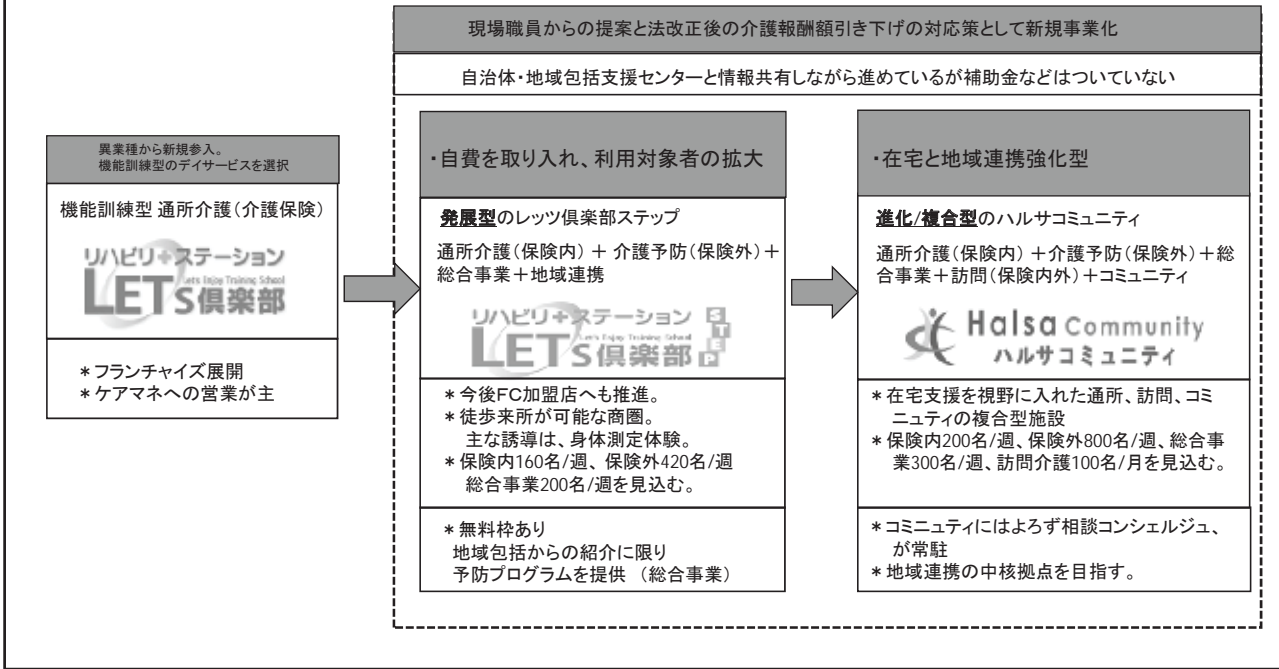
現場職員からの提案と法改正後の介護報酬額引き下げの対応策として新規事業化

自治体・地域包括支援センターと情報共有しながら進めているが補助金などはついていない

異業種から新規参入。
機能訓練型のデイサービスを選択

機能訓練型 通所介護（介護保険）

リハビリ+ステーション
Let's Enjoy Training School
LETS倶楽部

＊フランチャイズ展開
＊ケアマネへの営業が主

・自費を取り入れ、利用対象者の拡大

発展型のレッツ倶楽部ステップ

通所介護（保険内）＋ 介護予防（保険外）＋総合事業＋地域連携

リハビリ+ステーション
Let's Enjoy Training School
LETS倶楽部
STEP

＊今後FC加盟店へも推進。
＊徒歩来所が可能な商圏。
主な誘導は、身体測定体験。
＊保険内160名/週、保険外420名/週
総合事業200名/週を見込む。

＊無料枠あり
地域包括からの紹介に限り
予防プログラムを提供 （総合事業）

・在宅と地域連携強化型

進化/複合型のハルサコミュニティ

通所介護（保険内）＋介護予防（保険外）＋総合事業＋訪問（保険内外）＋コミュニティ

Halsa Community
ハルサコミュニティ

＊在宅支援を視野に入れた通所、訪問、コミュニティの複合型施設
＊保険内200名/週、保険外800名/週、総合事業300名/週、訪問介護100名/月を見込む。

＊コミュニティにはよろず相談コンシェルジュ、が常駐
＊地域連携の中核拠点を目指す。